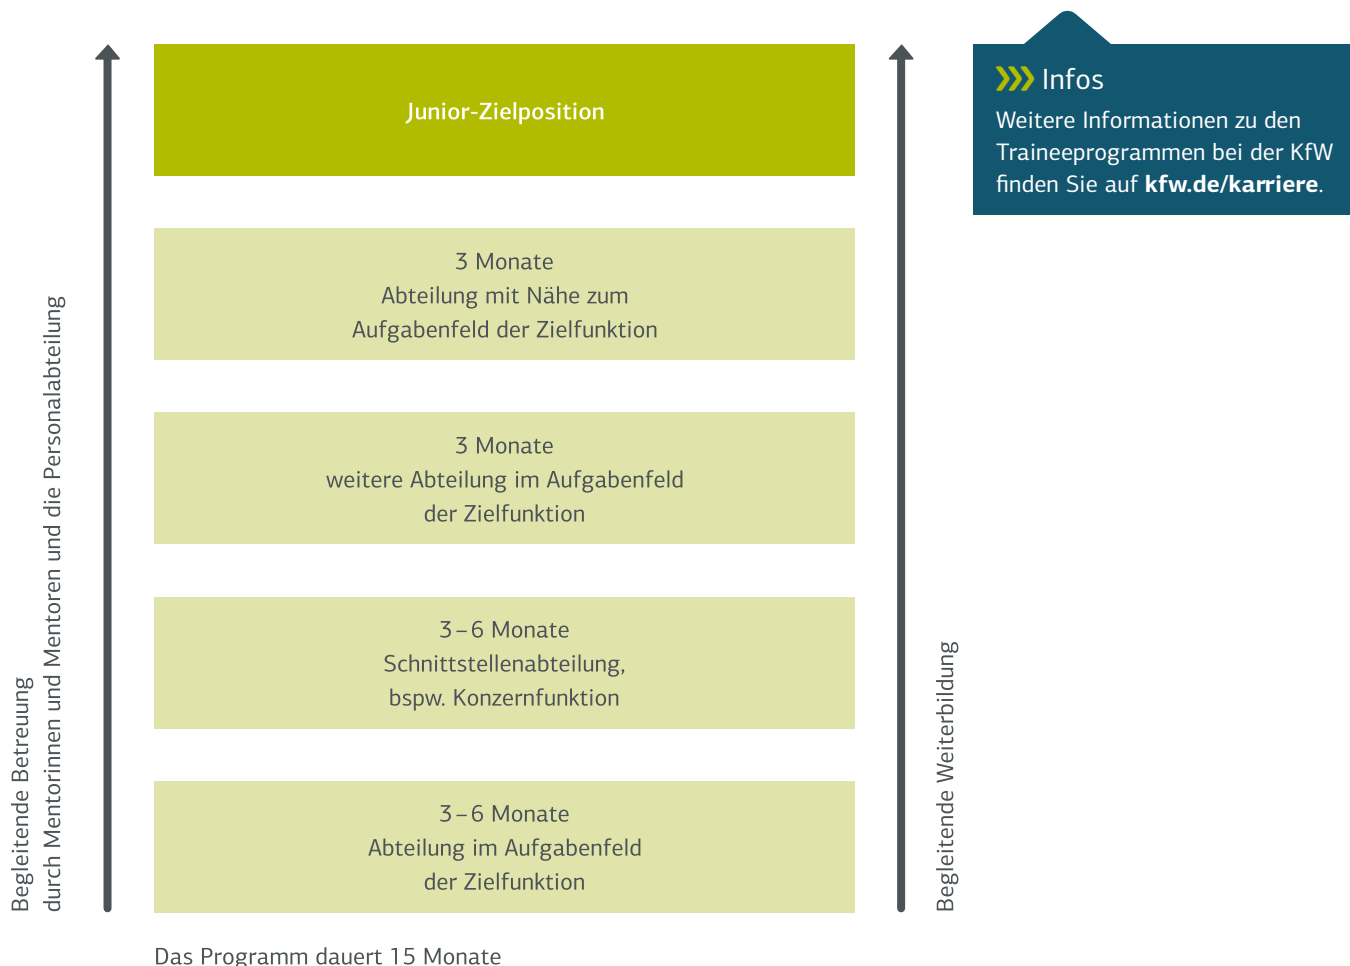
Begleitende Betreuung
durch Mentorinnen und Mentoren und die Personalabteilung

Junior-Zielposition

3 Monate
Abteilung mit Nähe zum
Aufgabenfeld der Zielfunktion

3 Monate
weitere Abteilung im Aufgabenfeld
der Zielfunktion

3 – 6 Monate
Schnittstellenabteilung,
bspw. Konzernfunktion

3 – 6 Monate
Abteilung im Aufgabenfeld
der Zielfunktion

Das Programm dauert 15 Monate

Begleitende Weiterbildung

Infos
Weitere Informationen zu den Traineeprogrammen bei der KfW finden Sie auf **kfw.de/karriere**.